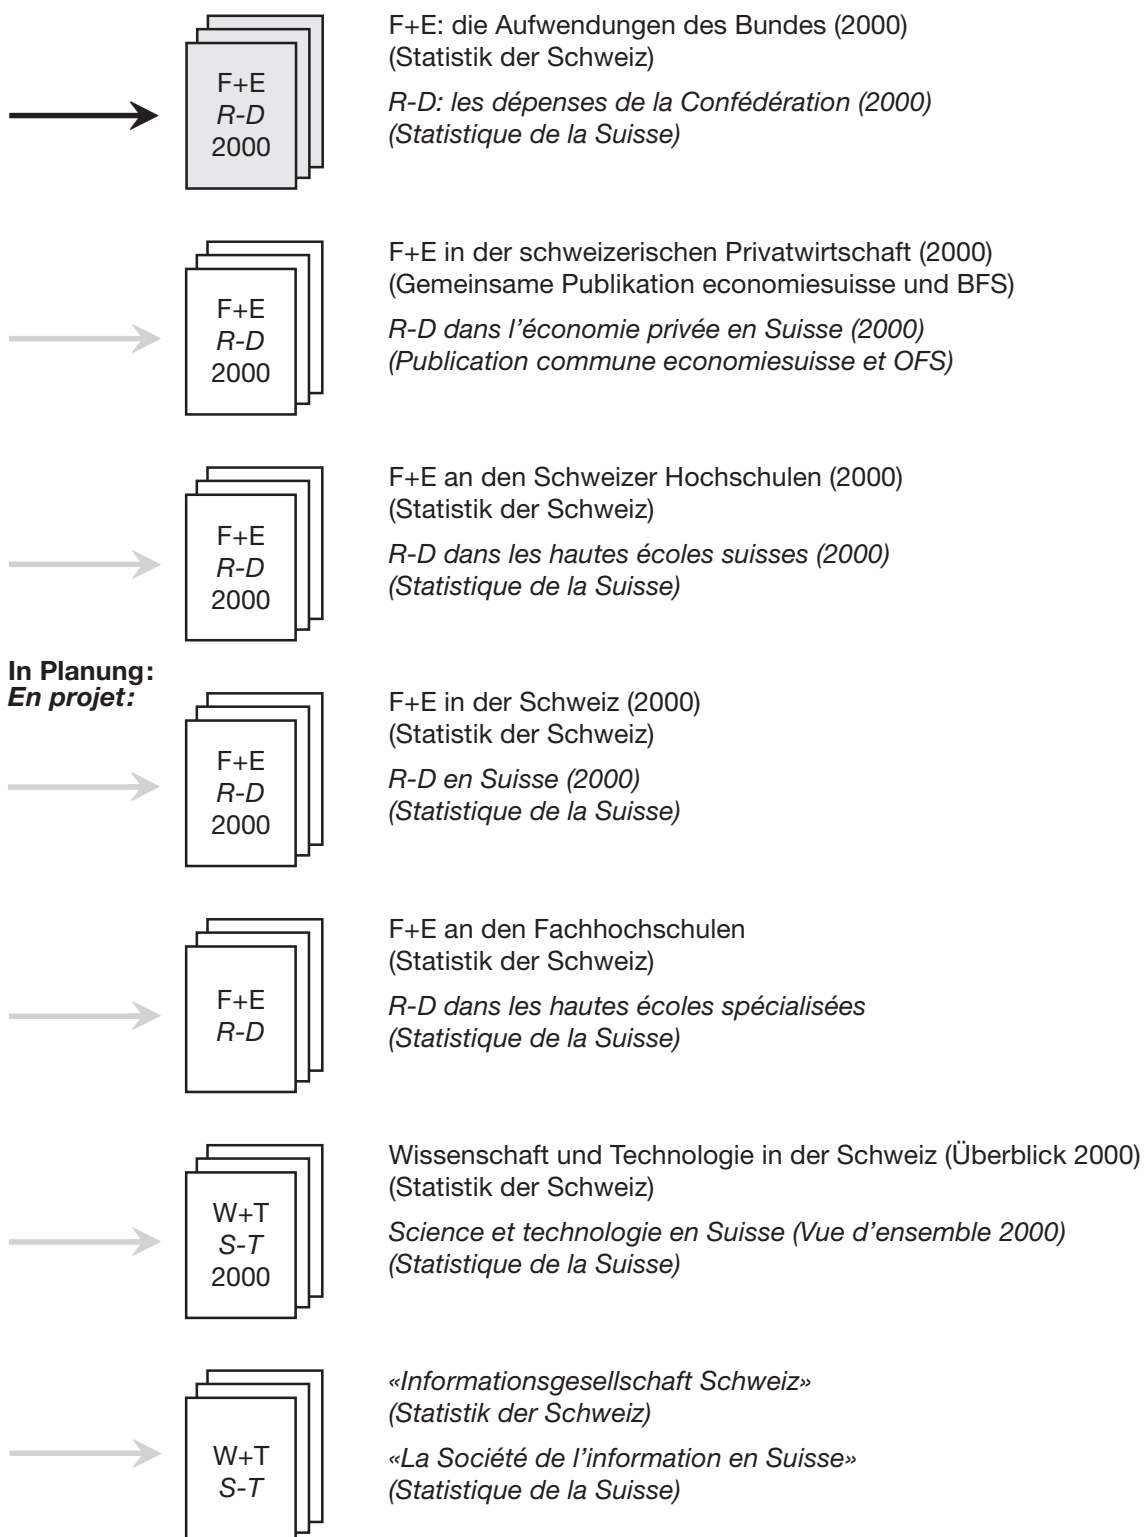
F+E
R-D
2000

F+E: die Aufwendungen des Bundes (2000)
(Statistik der Schweiz)

R-D: les dépenses de la Confédération (2000)
(Statistique de la Suisse)

F+E
R-D
2000

F+E in der schweizerischen Privatwirtschaft (2000)
(Gemeinsame Publikation economiesuisse und BFS)

R-D dans l'économie privée en Suisse (2000)
(Publication commune economiesuisse et OFS)

F+E
R-D
2000

F+E an den Schweizer Hochschulen (2000)
(Statistik der Schweiz)

R-D dans les hautes écoles suisses (2000)
(Statistique de la Suisse)

In Planung:
En projet:

F+E
R-D
2000

F+E in der Schweiz (2000)
(Statistik der Schweiz)

R-D en Suisse (2000)
(Statistique de la Suisse)

F+E
R-D

F+E an den Fachhochschulen
(Statistik der Schweiz)

R-D dans les hautes écoles spécialisées
(Statistique de la Suisse)

W+T
S-T
2000

Wissenschaft und Technologie in der Schweiz (Überblick 2000)
(Statistik der Schweiz)

Science et technologie en Suisse (Vue d'ensemble 2000)
(Statistique de la Suisse)

W+T
S-T

«Informationsgesellschaft Schweiz»
(Statistik der Schweiz)

«La Société de l'information en Suisse»
(Statistique de la Suisse)